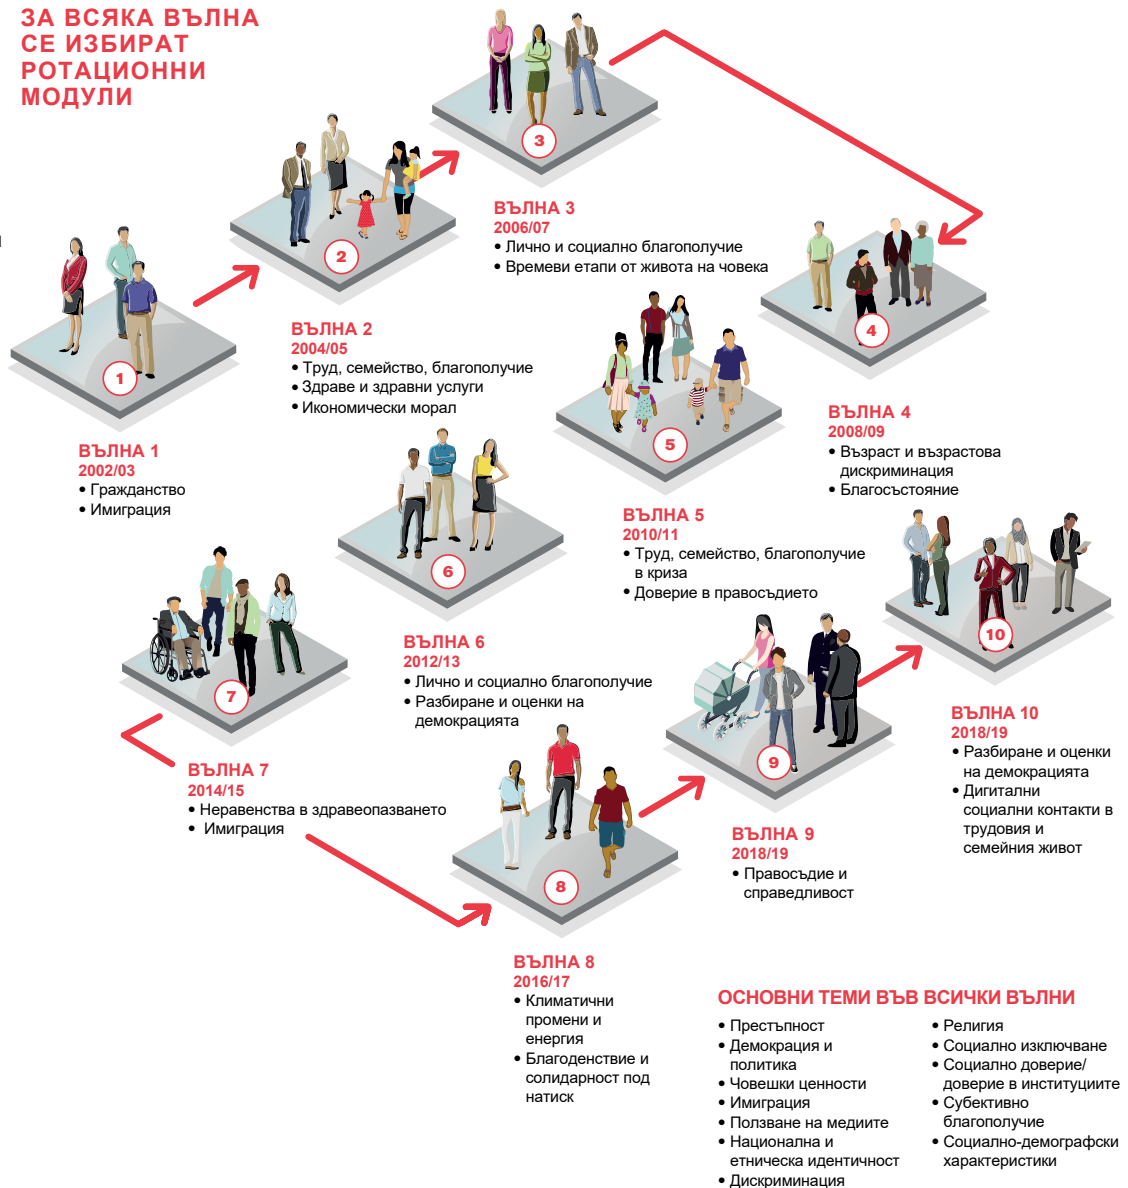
ЗА ВСЯКА ВЪЛНА СЕ ИЗБИРАТ РОТАЦИОННИ МОДУЛИ

3

ВЪЛНА 3
2006/07
• Лично и социално благополучие
• Времеви етапи от живота на човека

2

ВЪЛНА 2
2004/05
• Труд, семейство, благополучие
• Здраве и здравни услуги
• Икономически морал

1

ВЪЛНА 1
2002/03
• Гражданство
• Имиграция

4

ВЪЛНА 4
2008/09
• Възраст и възрастова дискриминация
• Благосъстояние

5

ВЪЛНА 5
2010/11
• Труд, семейство, благополучие в криза
• Доверие в правосъдието

6

ВЪЛНА 6
2012/13
• Лично и социално благополучие
• Разбиране и оценки на демокрацията

7

ВЪЛНА 7
2014/15
• Неравенства в здравеопазването
• Имиграция

10

ВЪЛНА 10
2018/19
• Разбиране и оценки на демокрацията
• Дигитални социални контакти в трудовия и семейния живот

9

ВЪЛНА 9
2018/19
• Правосъдие и справедливост

8

ВЪЛНА 8
2016/17
• Климатични промени и енергия
• Благоденствие и солидарност под натиск

ОСНОВНИ ТЕМИ ВЪВ ВСИЧКИ ВЪЛНИ
• Престъпност
• Демокрация и политика
• Човешки ценности
• Имиграция
• Ползване на медиите
• Национална и етническа идентичност
• Дискриминация

• Религия
• Социално изключване
• Социално доверие/ доверие в институциите
• Субективно благополучие
• Социално-демографски характеристики